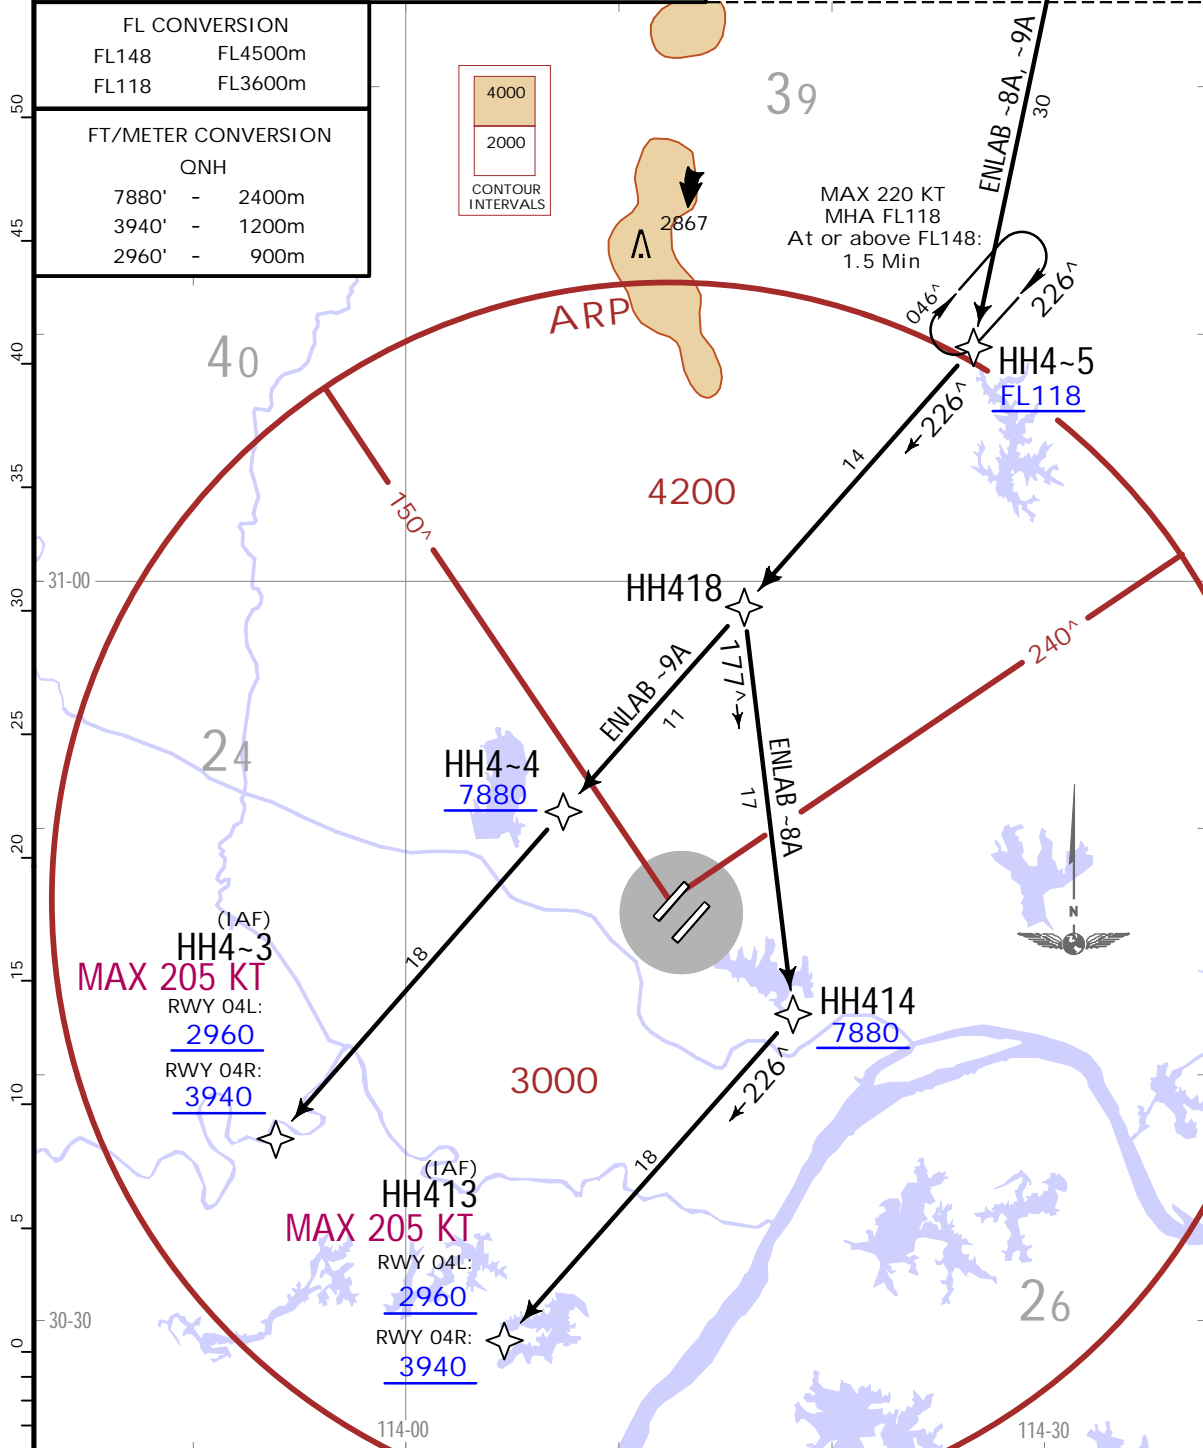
FL CONVERSION
FL148 FL4500m
FL118 FL3600m

FT/METER CONVERSION
QNH
7880' - 2400m
3940' - 1200m
2960' - 900m

4000
2000
CONTOUR INTERVALS

39
2867
ENLAB ~8A, ~9A
30
MAX 220 KT
MHA FL118
At or above FL148:
1.5 Min
046^
226^
HH4~5
FL118
ARP
40
226^
14
4200
150^
31-00
HH418
240^
ENLAB ~9A
11
177^
ENLAB ~8A
17
24
HH4~4
7880
N
(IAF)
HH4~3
MAX 205 KT
RWY 04L:
2960
RWY 04R:
3940
18
HH414
7880
226^
3000
(IAF)
HH413
MAX 205 KT
RWY 04L:
2960
RWY 04R:
3940
18
26
30-30
114-00
114-30
50
45
40
35
30
25
20
15
10
5
0